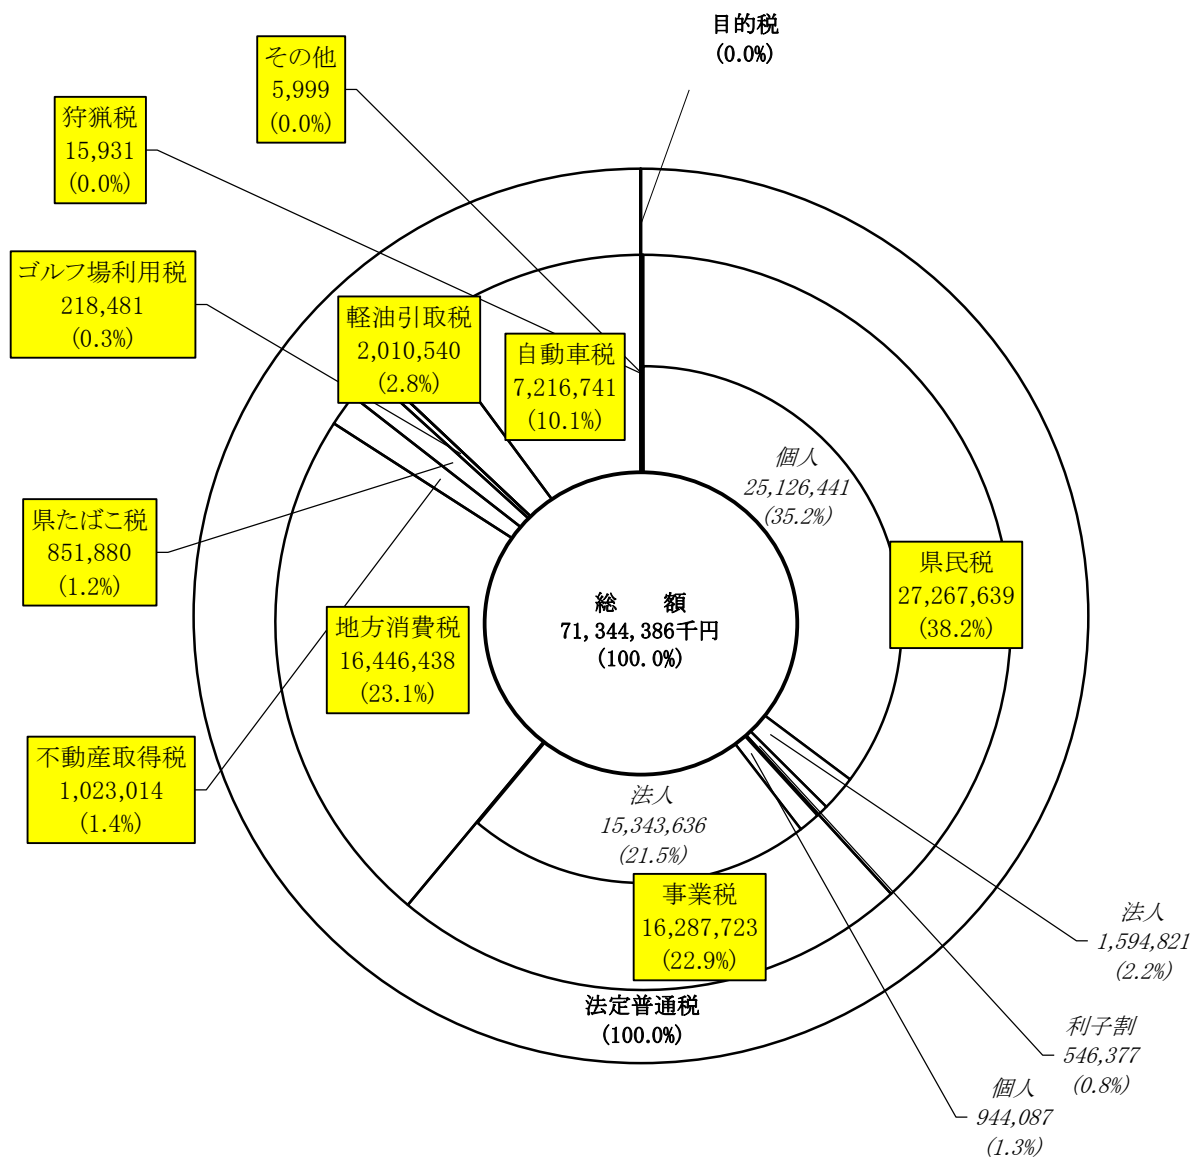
目的税
(0.0%)

その他
5,999
(0.0%)

狩猟税
15,931
(0.0%)

ゴルフ場利用税
218,481
(0.3%)

軽油引取税
2,010,540
(2.8%)

自動車税
7,216,741
(10.1%)

個人
25,126,441
(35.2%)

県民税
27,267,639
(38.2%)

県たばこ税
851,880
(1.2%)

総　額
71,344,386千円
(100.0%)

地方消費税
16,446,438
(23.1%)

不動産取得税
1,023,014
(1.4%)

法人
15,343,636
(21.5%)

事業税
16,287,723
(22.9%)

法定普通税
(100.0%)

法人
1,594,821
(2.2%)

利子割
546,377
(0.8%)

個人
944,087
(1.3%)